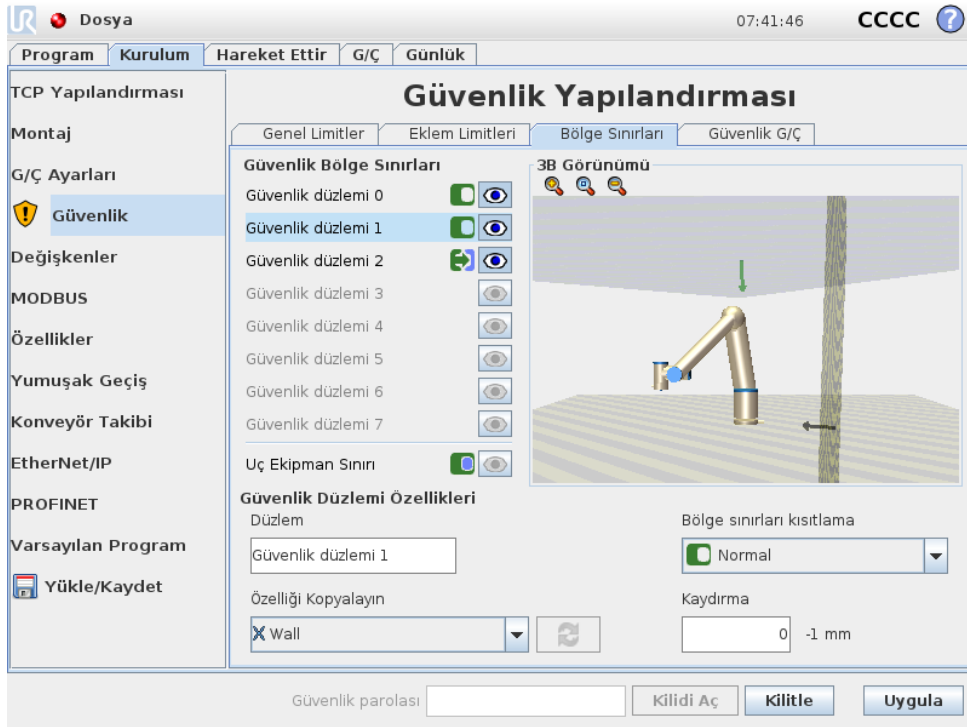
Dosya 07:41:46 CCCC

Program Kurulum Hareket Ettir G/Ç Günlük

TCP Yapılandırması
Montaj
G/Ç Ayarları
Güvenlik
Değişkenler
MODBUS
Özellikler
Yumuşak Geçiş
Konveyör Takibi
EtherNet/IP
PROFINET
Varsayılan Program
Yükle/Kaydet

Güvenlik Yapılandırması

Genel Limitler Eklem Limitleri Bölge Sınırları Güvenlik G/Ç

Güvenlik Bölge Sınırları
Güvenlik düzlemi 0
Güvenlik düzlemi 1
Güvenlik düzlemi 2
Güvenlik düzlemi 3
Güvenlik düzlemi 4
Güvenlik düzlemi 5
Güvenlik düzlemi 6
Güvenlik düzlemi 7
Uç Ekipman Sınırı

3B Görünümü

Güvenlik Düzlemi Özellikleri
Düzlem
Güvenlik düzlemi 1
Özelliği Kopyalayın
Wall

Bölge sınırları kısıtlama
Normal
Kaydırma
0 -1 mm

Güvenlik parolası Kilidi Aç Kilitle Uygula